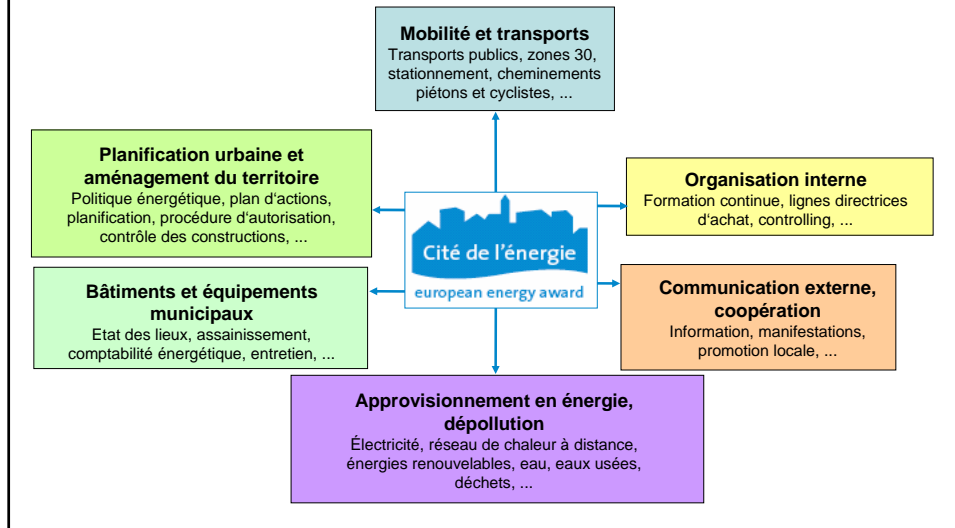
Mobilité et transports
Transports publics, zones 30, stationnement, cheminements piétons et cyclistes, ...

Planification urbaine et aménagement du territoire
Politique énergétique, plan d'actions, planification, procédure d'autorisation, contrôle des constructions, ...

Cité de l'énergie
european energy award

Organisation interne
Formation continue, lignes directrices d'achat, controlling, ...

Bâtiments et équipements municipaux
Etat des lieux, assainissement, comptabilité énergétique, entretien, ...

Communication externe, coopération
Information, manifestations, promotion locale, ...

Approvisionnement en énergie, dépollution
Électricité, réseau de chaleur à distance, énergies renouvelables, eau, eaux usées, déchets, ...